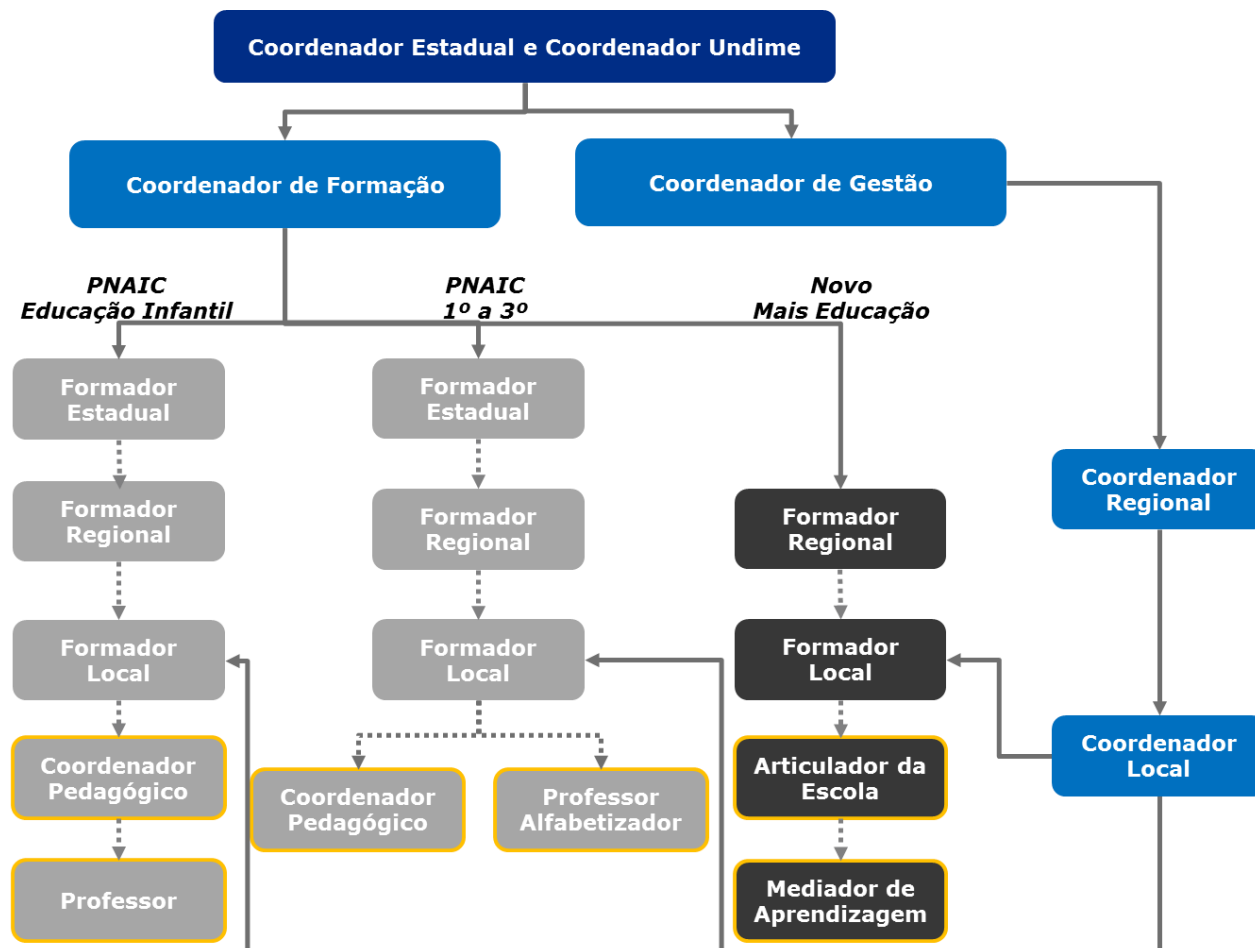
Coordenador Estadual e Coordenador Undime

Coordenador de Formação

Coordenador de Gestão

PNAIC
Educação Infantil

PNAIC
1º a 3º

Novo
Mais Educação

Formador Estadual

Formador Regional

Formador Local

Coordenador Pedagógico

Professor

Formador Estadual

Formador Regional

Formador Local

Coordenador Pedagógico

Professor Alfabetizador

Formador Regional

Formador Local

Articulador da Escola

Mediador de Aprendizagem

Coordenador Regional

Coordenador Local